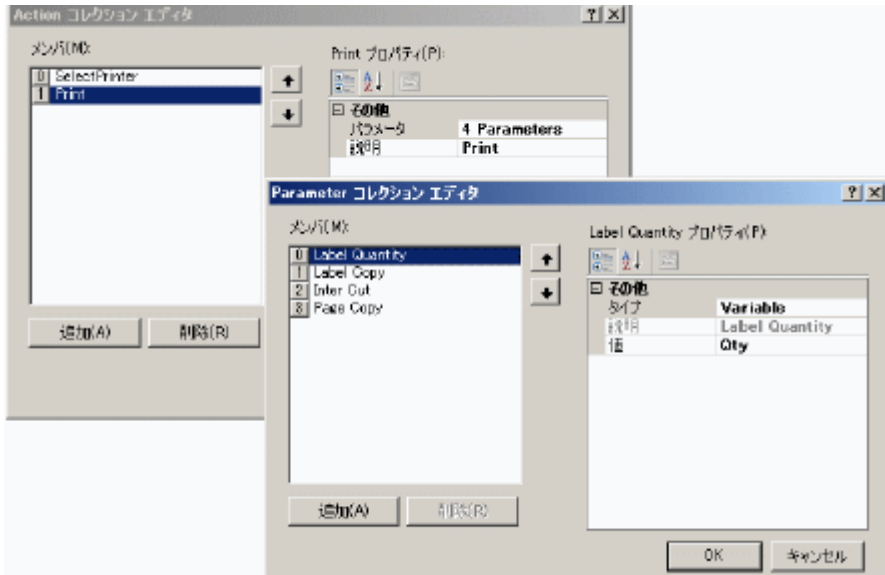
Action コレクション エディタ

?|×

メンバ(M):

0 SelectPrinter
1 Print

追加(A)　削除(R)

Print プロパティ(P):

⊟ その他
パラメータ | 4 Parameters
説明 | Print

Parameter コレクション エディタ

?|×

メンバ(M):

0 Label Quantity
1 Label Copy
2 Inter Cut
3 Page Copy

追加(A)　削除(R)

Label Quantity プロパティ(P):

⊟ その他
タイプ | Variable
説明 | Label Quantity
値 | Qty

OK　キャンセル